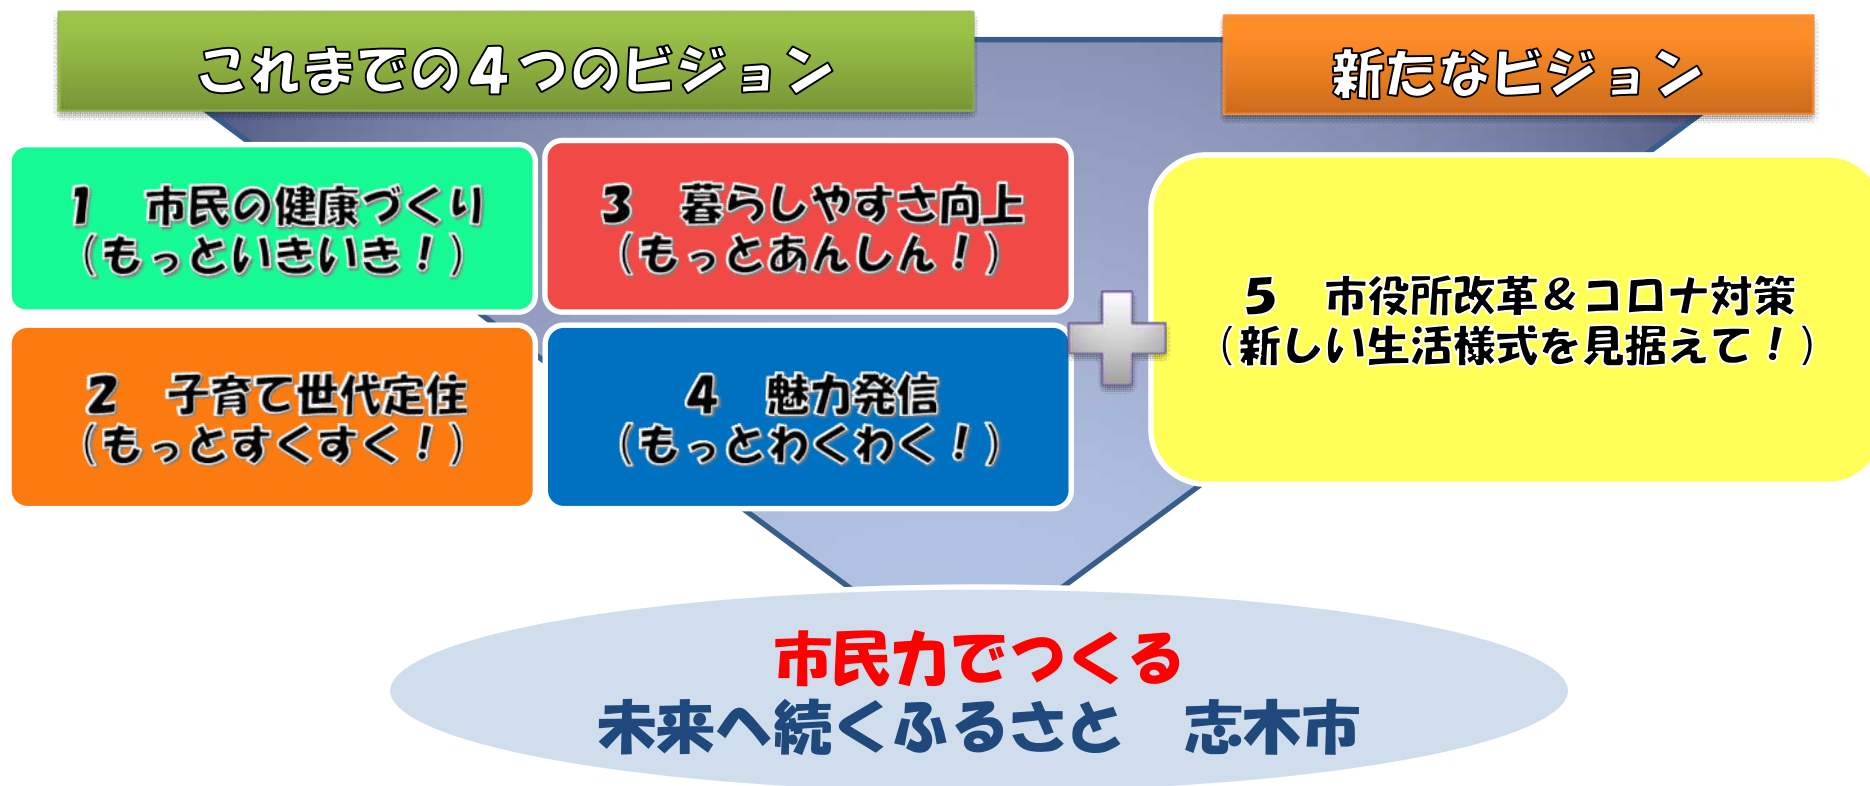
これまでの４つのビジョン

新たなビジョン

１　市民の健康づくり
（もっといきいき！）

３　暮らしやすさ向上
（もっとあんしん！）

２　子育て世代定住
（もっとすくすく！）

４　魅力発信
（もっとわくわく！）

５　市役所改革＆コロナ対策
（新しい生活様式を見据えて！）

市民力でつくる
未来へ続くふるさと　志木市